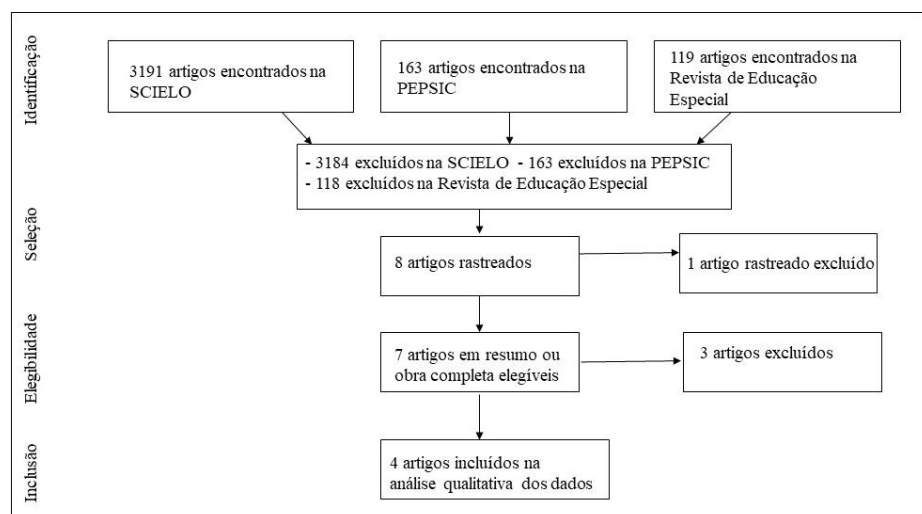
Identificação

3191 artigos encontrados na SCIELO

163 artigos encontrados na PEPSIC

119 artigos encontrados na Revista de Educação Especial

- 3184 excluídos na SCIELO - 163 excluídos na PEPSIC
- 118 excluídos na Revista de Educação Especial

Seleção

8 artigos rastreados

1 artigo rastreado excluído

Elegibilidade

7 artigos em resumo ou obra completa elegíveis

3 artigos excluídos

Inclusão

4 artigos incluídos na análise qualitativa dos dados